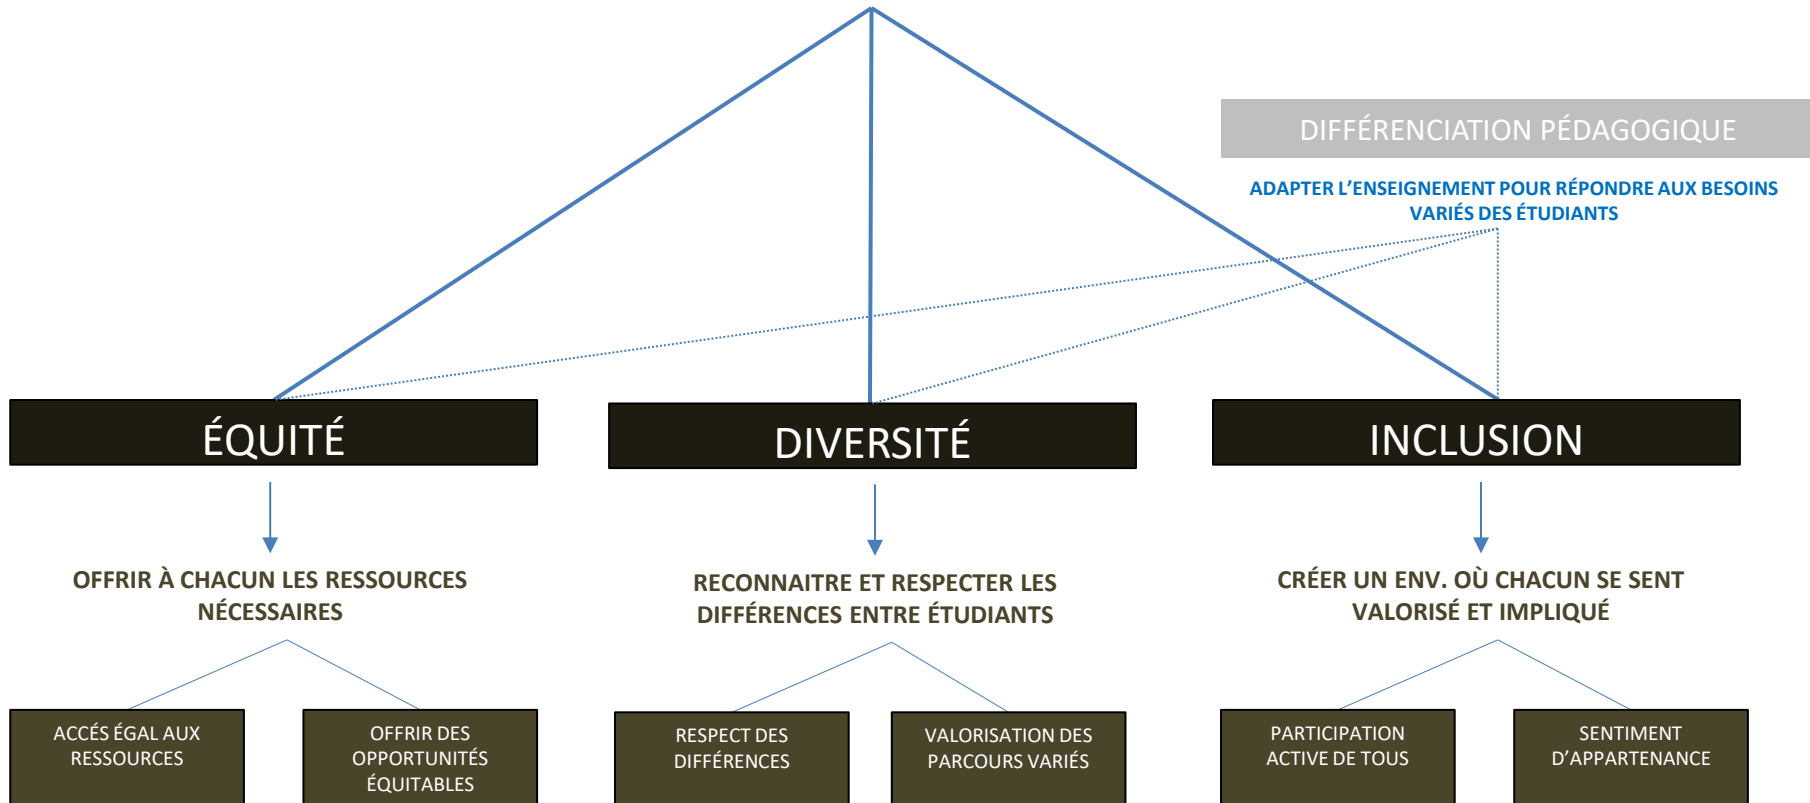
DIFFÉRENCIATION PÉDAGOGIQUE

ADAPTER L'ENSEIGNEMENT POUR RÉPONDRE AUX BESOINS VARIÉS DES ÉTUDIANTS

ÉQUITÉ

DIVERSITÉ

INCLUSION

OFFRIR À CHACUN LES RESSOURCES NÉCESSAIRES

RECONNAITRE ET RESPECTER LES DIFFÉRENCES ENTRE ÉTUDIANTS

CRÉER UN ENV. OÙ CHACUN SE SENT VALORISÉ ET IMPLIQUÉ

ACCÉS ÉGAL AUX RESSOURCES

OFFRIR DES OPPORTUNITÉS ÉQUITABLES

RESPECT DES DIFFÉRENCES

VALORISATION DES PARCOURS VARIÉS

PARTICIPATION ACTIVE DE TOUS

SENTIMENT D'APPARTENANCE